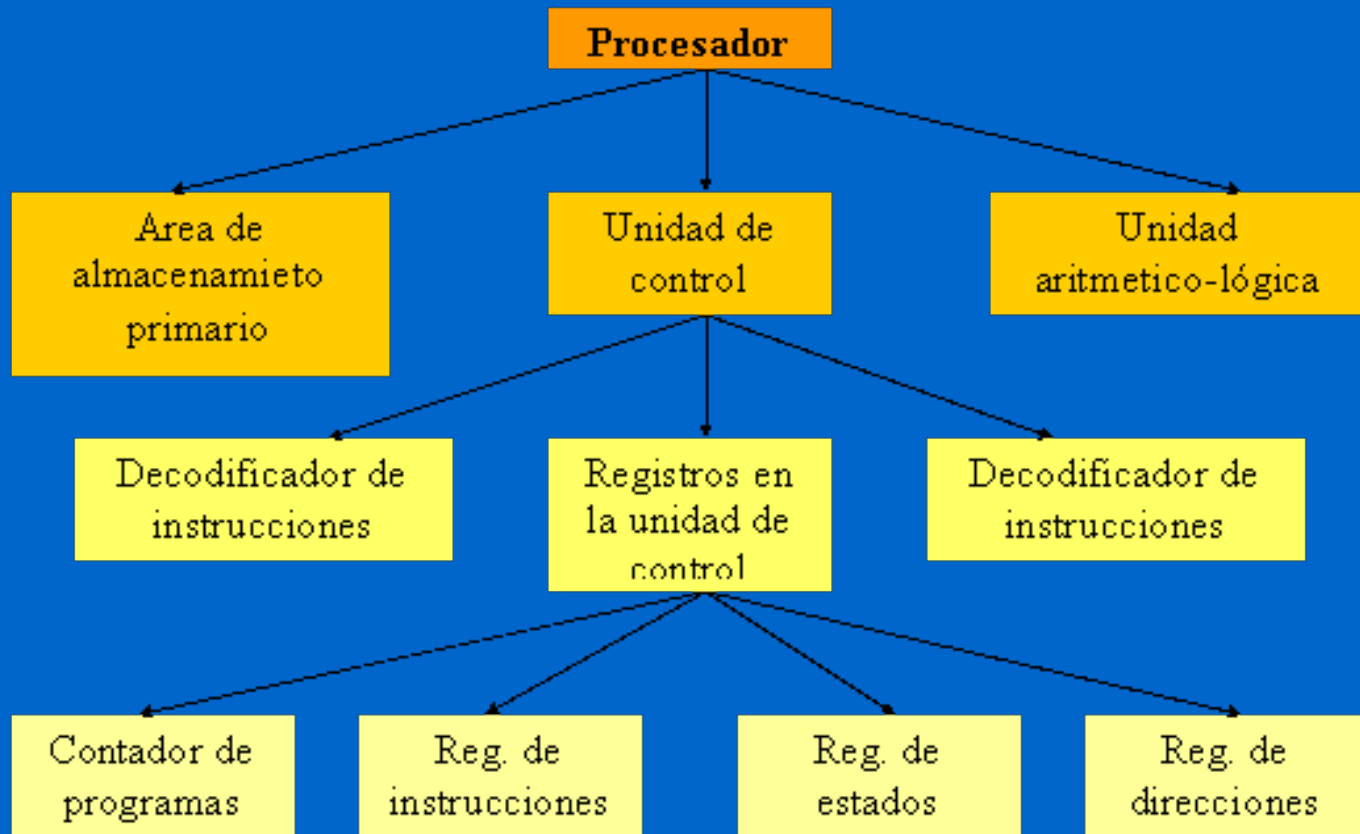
Procesador

Area de almacenamieto primario

Unidad de control

Unidad aritmetico-lógica

Decodificador de instrucciones

Registros en la unidad de control

Decodificador de instrucciones

Contador de programas

Reg. de instrucciones

Reg. de estados

Reg. de direcciones